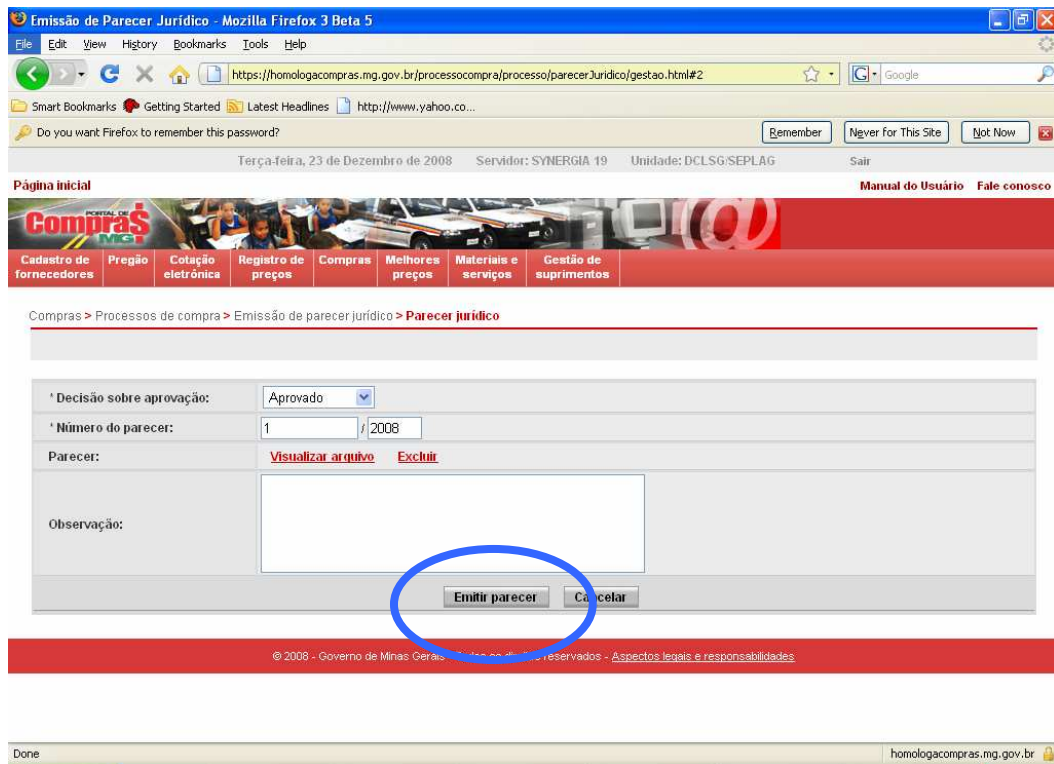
Emissão de Parecer Jurídico - Mozilla Firefox 3 Beta 5

File Edit View History Bookmarks Tools Help

https://homologacompras.mg.gov.br/processocompra/processo/parecerJuridico/gestao.html#2

Google

Smart Bookmarks Getting Started Latest Headlines http://www.yahoo.co...

Do you want Firefox to remember this password?

Remember | Never for This Site | Not Now

Terça-feira, 23 de Dezembro de 2008 Servidor: SYNERGIA 19 Unidade: DCLSG/SEPLAG Sair

Página inicial

Manual do Usuário Fale conosco

PORTAL DE Compras MG

Cadastro de fornecedores | Pregão | Cotação eletrônica | Registro de preços | Compras | Melhores preços | Materiais e serviços | Gestão de suprimentos

Compras > Processos de compra > Emissão de parecer jurídico > Parecer jurídico

| | |
|---|---|
| * Decisão sobre aprovação: | Aprovado |
| * Número do parecer: | 1 / 2008 |
| Parecer: | Visualizar arquivo Excluir |
| Observação: | |

Emitir parecer | Ca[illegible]celar

© 2008 - Governo de Minas Gerais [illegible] reservados - Aspectos legais e responsabilidades

Done

homologacompras.mg.gov.br